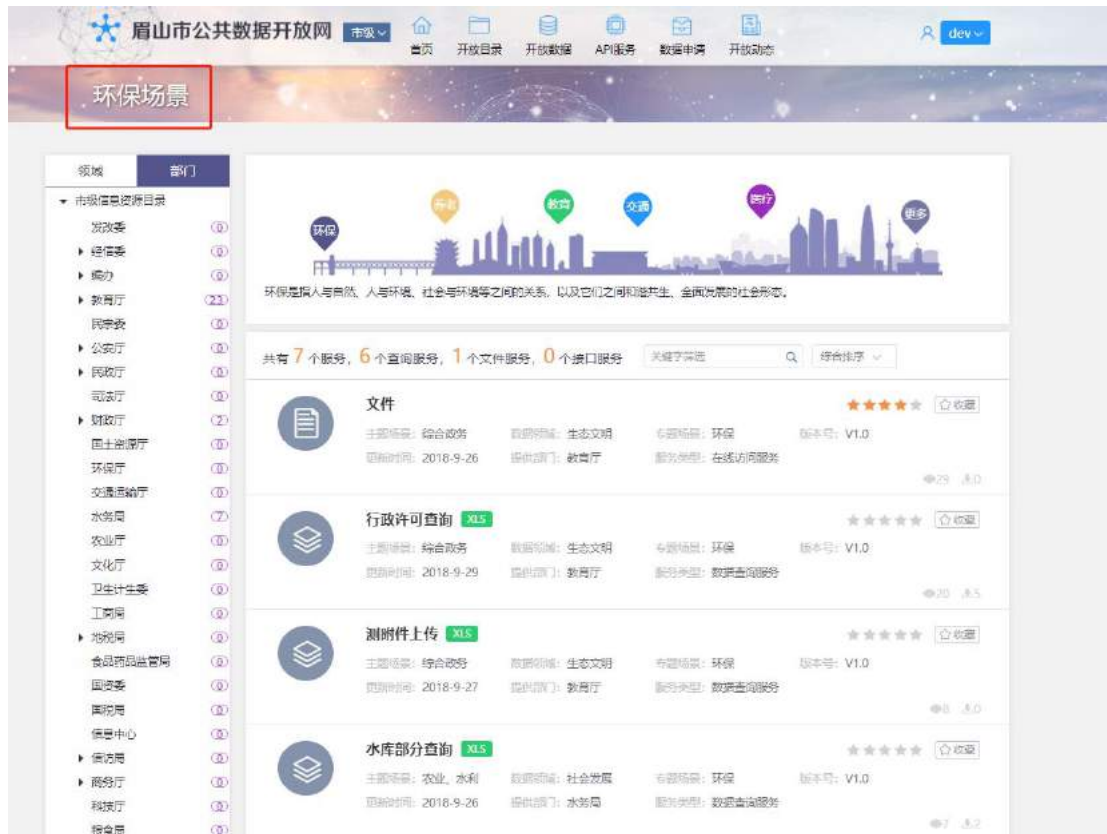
眉山市公共数据开放网 市级

首页 开放目录 开放数据 API服务 数据申请 开放动态

dev

环保场景

领域 部门

市级信息资源目录
发改委 (0)
经信委 (0)
编办 (0)
教育厅 (21)
民宗委 (0)
公安厅 (0)
民政厅 (0)
司法厅 (0)
财政厅 (2)
国土资源厅 (0)
环保厅 (0)
交通运输厅 (0)
水务局 (7)
农业厅 (0)
文化厅 (0)
卫生计生委 (0)
工商局 (0)
地税局 (0)
食品药品监管局 (0)
国资委 (0)
国防局 (0)
信息中心 (0)
信访局 (0)
商务厅 (0)
科技厅 (0)
粮食局 (0)

环保 养老 教育 交通 医疗 更多

环保是指人与自然、人与环境、社会与环境等之间的关系，以及它们之间和谐共生、全面发展的社会形态。

共有 7 个服务，6 个查询服务，1 个文件服务，0 个接口服务 关键字筛选 综合排序

文件
收藏
主题场景：综合政务 数据领域：生态文明 专题场景：环保 版本号：V1.0
更新时间：2018-9-26 提供部门：教育厅 服务类型：在线访问服务
29 0

行政许可查询 XLS
收藏
主题场景：综合政务 数据领域：生态文明 专题场景：环保 版本号：V1.0
更新时间：2018-9-29 提供部门：教育厅 服务类型：数据查询服务
20 5

测附件上传 XLS
收藏
主题场景：综合政务 数据领域：生态文明 专题场景：环保 版本号：V1.0
更新时间：2018-9-27 提供部门：教育厅 服务类型：数据查询服务
0 0

水库部分查询 XLS
收藏
主题场景：农业、水利 数据领域：社会发展 专题场景：环保 版本号：V1.0
更新时间：2018-9-26 提供部门：水务局 服务类型：数据查询服务
7 2